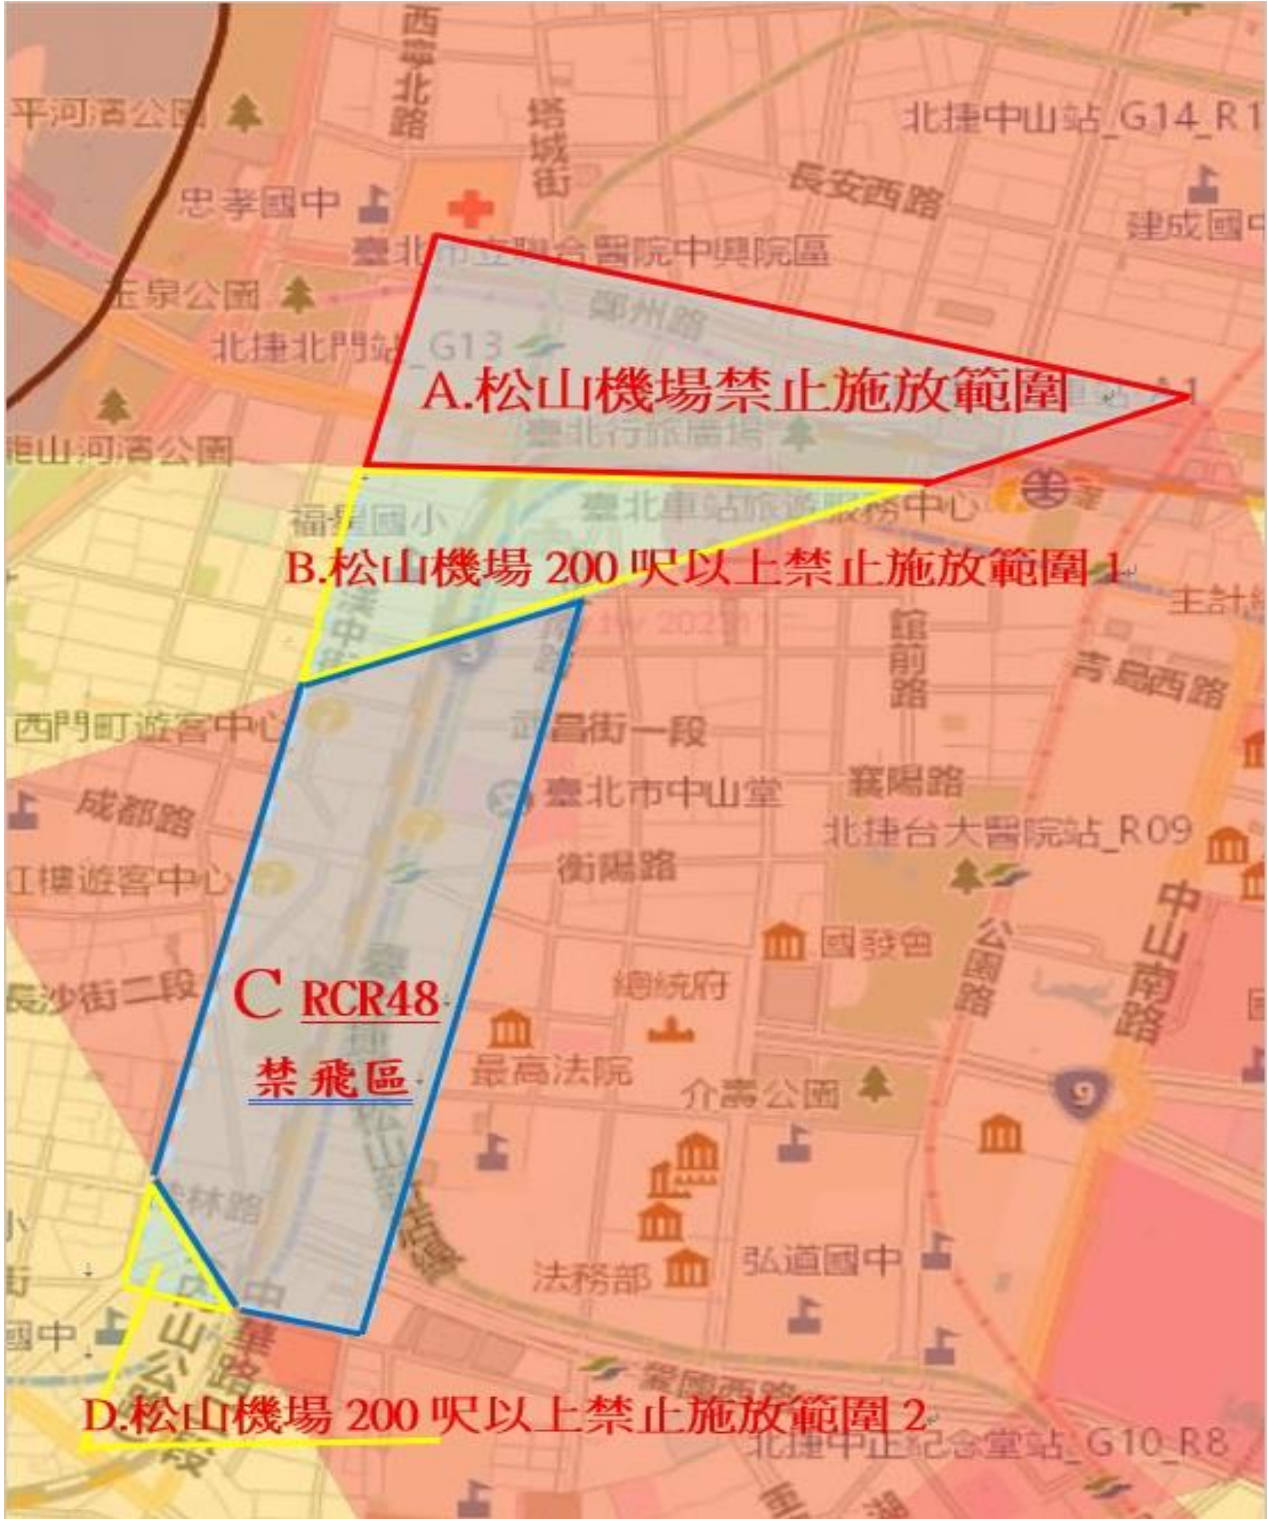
西寧北路
塔城街
平河濱公園
北捷中山站_G14_R1
長安西路
忠孝國中
建成國中
臺北市立聯合醫院中興院區
玉泉公園
鄭州路
北捷北門站_G13
A.松山機場禁止施放範圍
臺北行旅廣場
華山河濱公園
臺北車站旅遊服務中心
福星國小
B.松山機場 200 呎以上禁止施放範圍 1
館前路
青島西路
西門町遊客中心
武昌街一段
臺北市中山堂
襄陽路
成都路
北捷台大醫院站_R09
紅樓遊客中心
衡陽路
國發會
公園路
中山南路
長沙街二段
C RCR48
禁飛區
總統府
最高法院
介壽公園
桂林路
法務部
弘道國中
國中
中華路
艋舺公園
愛國西路
D.松山機場 200 呎以上禁止施放範圍 2
北捷中正紀念堂站_G10_R8